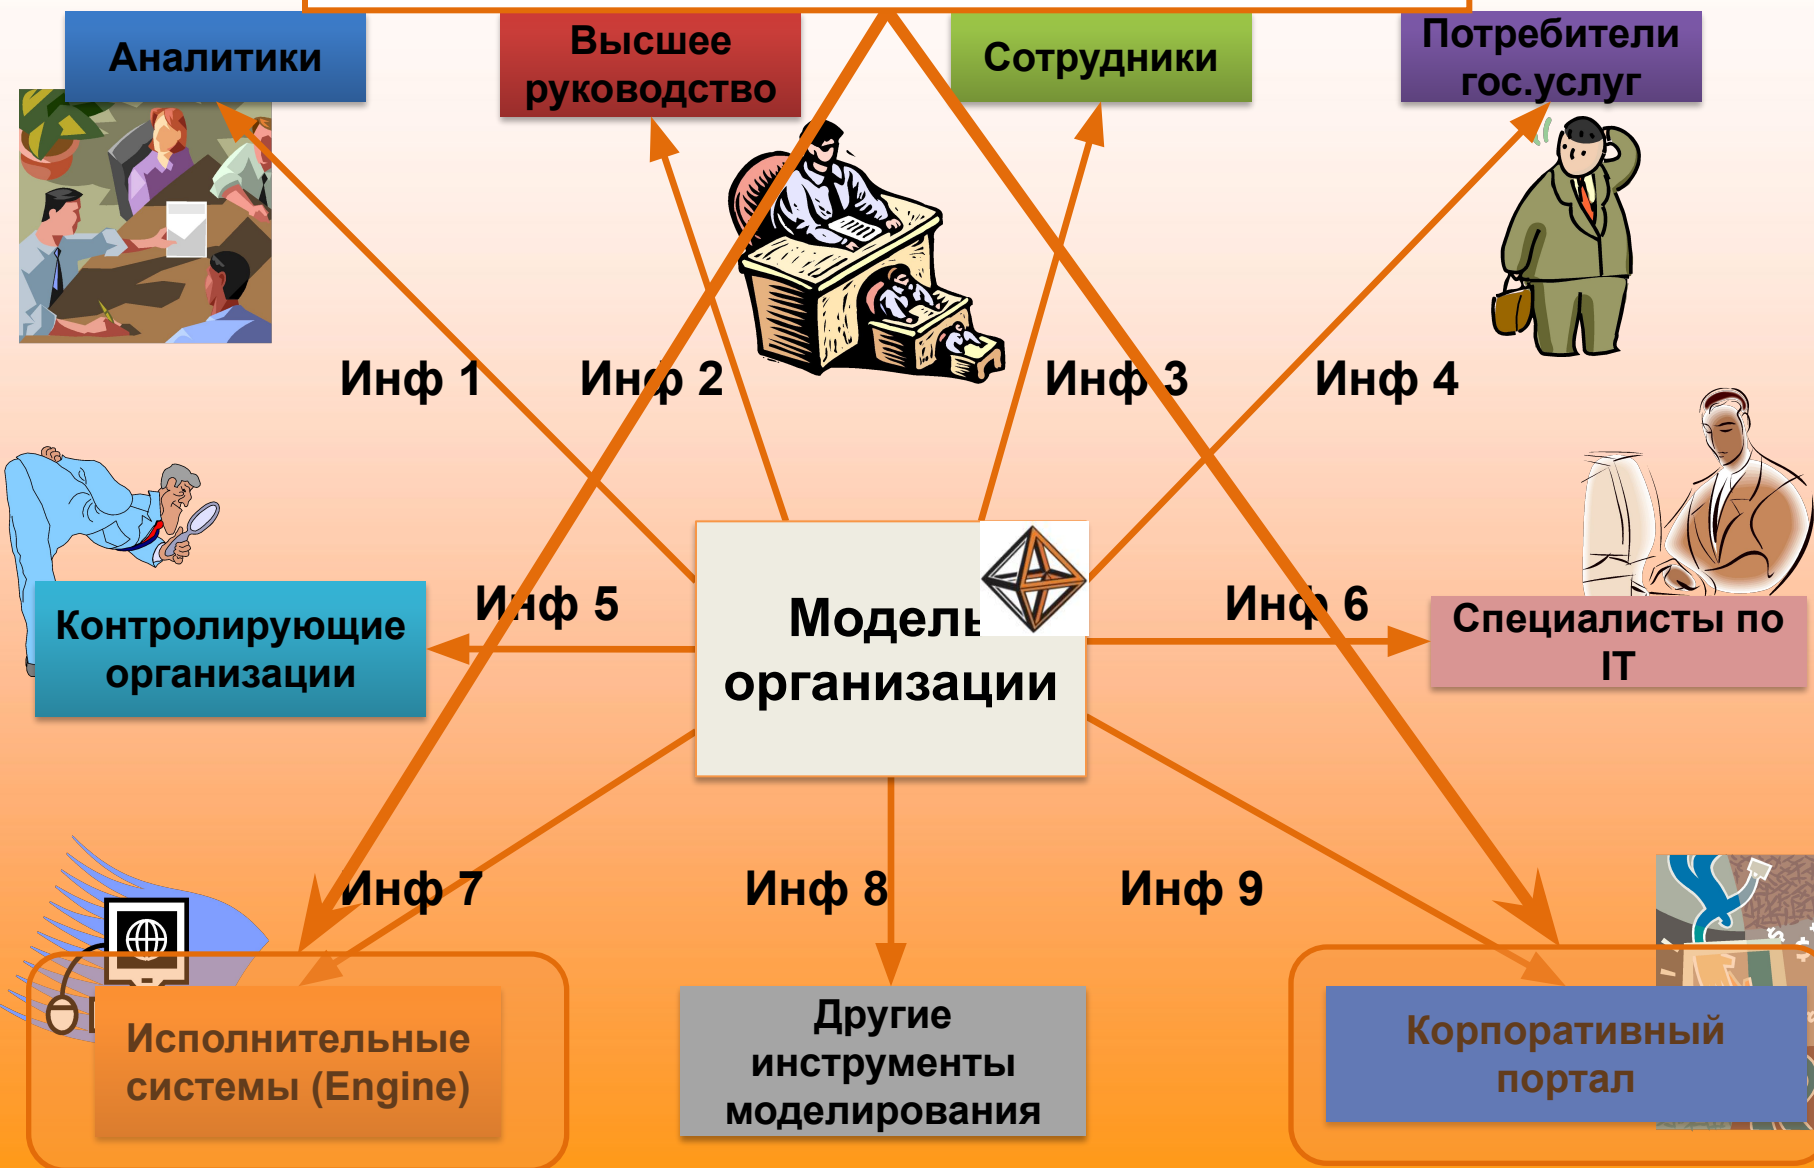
Аналитики

Высшее руководство

Сотрудники

Потребители гос.услуг

Инф 1

Инф 2

Инф 3

Инф 4

Инф 5

Инф 6

Контролирующие организации

Модель организации

Специалисты по IT

Инф 7

Инф 8

Инф 9

Исполнительные системы (Engine)

Другие инструменты моделирования

Корпоративный портал